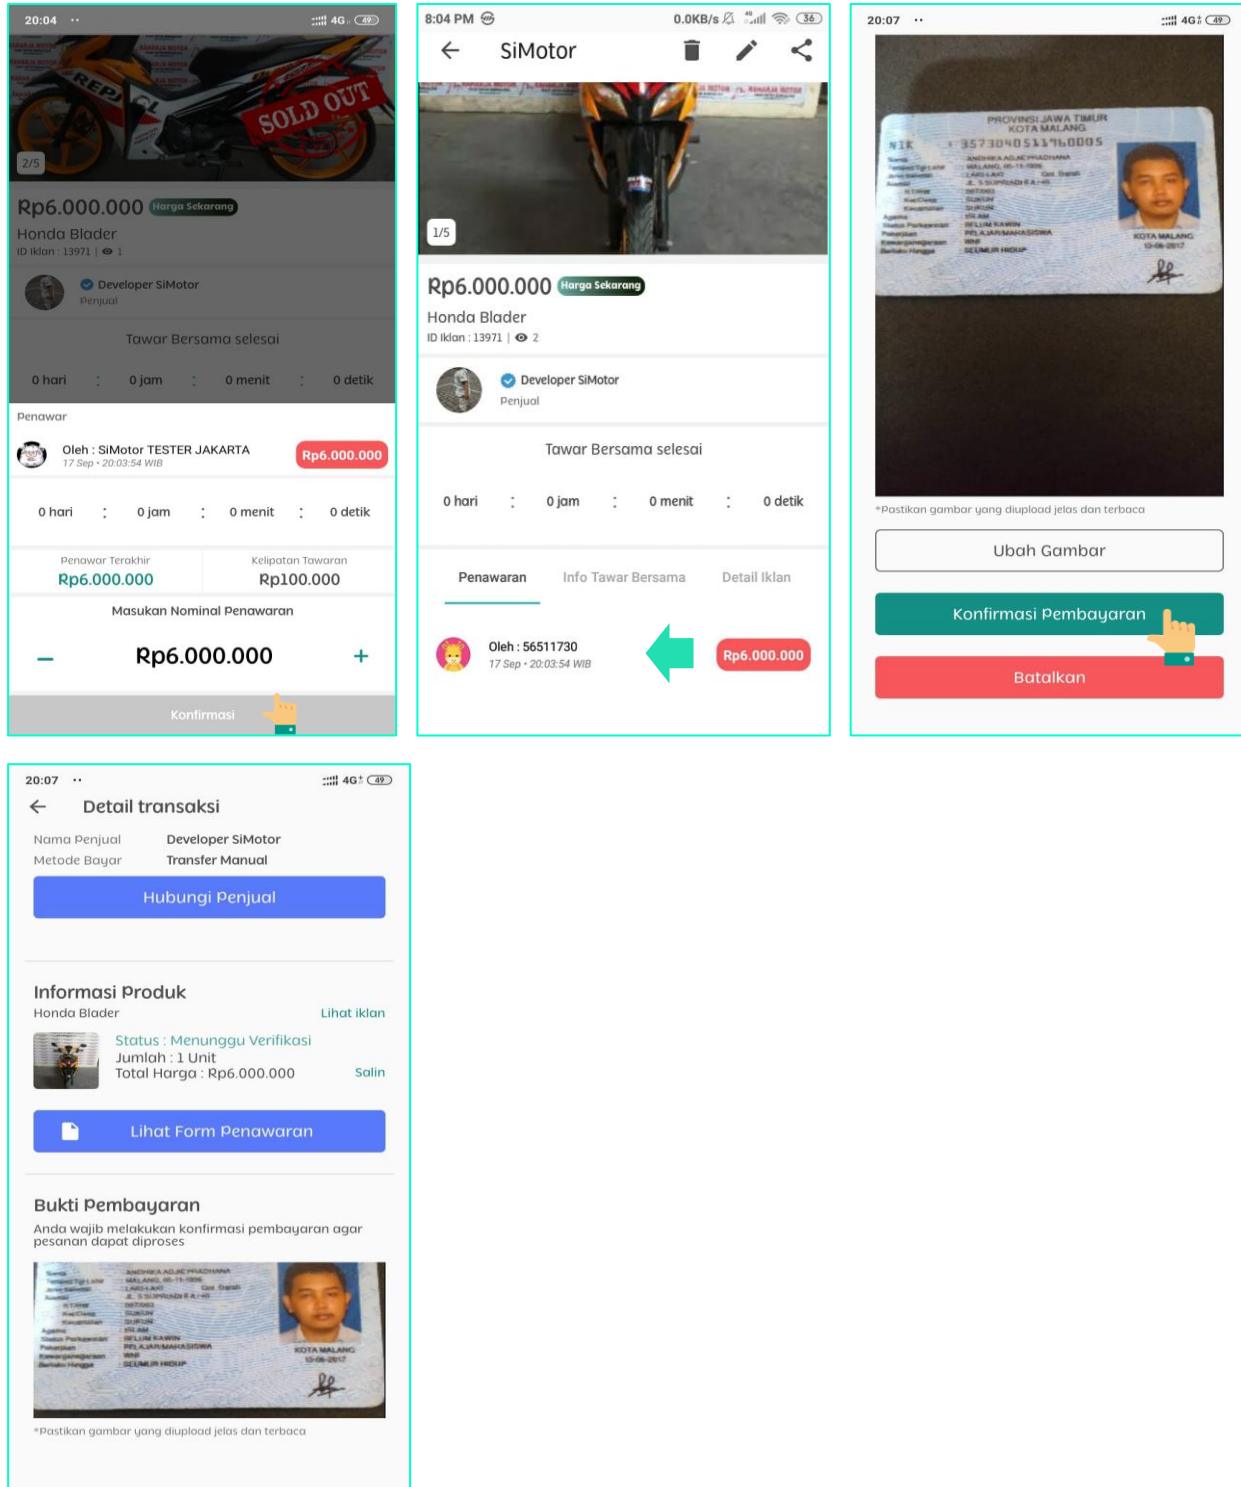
20:04 ··
4G 49

REPSOL SOLD OUT

2/5

Rp6.000.000 Harga Sekarang
Honda Blader
ID Iklan : 13971 | 1

Developer SiMotor
Penjual

Tawar Bersama selesai

0 hari : 0 jam : 0 menit : 0 detik

Penawar

Oleh : SiMotor TESTER JAKARTA
17 Sep • 20:03:54 WIB
Rp6.000.000

0 hari : 0 jam : 0 menit : 0 detik

Penawar Terakhir
Rp6.000.000
Kelipatan Tawaran
Rp100.000

Masukan Nominal Penawaran

− Rp6.000.000 +

Konfirmasi

8:04 PM
0.0KB/s 36

SiMotor

1/5

Rp6.000.000 Harga Sekarang
Honda Blader
ID Iklan : 13971 | 2

Developer SiMotor
Penjual

Tawar Bersama selesai

0 hari : 0 jam : 0 menit : 0 detik

Penawaran Info Tawar Bersama Detail Iklan

Oleh : 56511730
17 Sep • 20:03:54 WIB
Rp6.000.000

20:07 ··
4G 49

PROVINSI JAWA TIMUR
KOTA MALANG
NIK 3573040511960005
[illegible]

*Pastikan gambar yang diupload jelas dan terbaca

Ubah Gambar

Konfirmasi Pembayaran

Batalkan

20:07 ··
4G 49

Detail transaksi

Nama Penjual Developer SiMotor
Metode Bayar Transfer Manual

Hubungi Penjual

Informasi Produk
Honda Blader
Lihat iklan

Status : Menunggu Verifikasi
Jumlah : 1 Unit
Total Harga : Rp6.000.000
Salin

Lihat Form Penawaran

Bukti Pembayaran
Anda wajib melakukan konfirmasi pembayaran agar pesanan dapat diproses

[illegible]

*Pastikan gambar yang diupload jelas dan terbaca